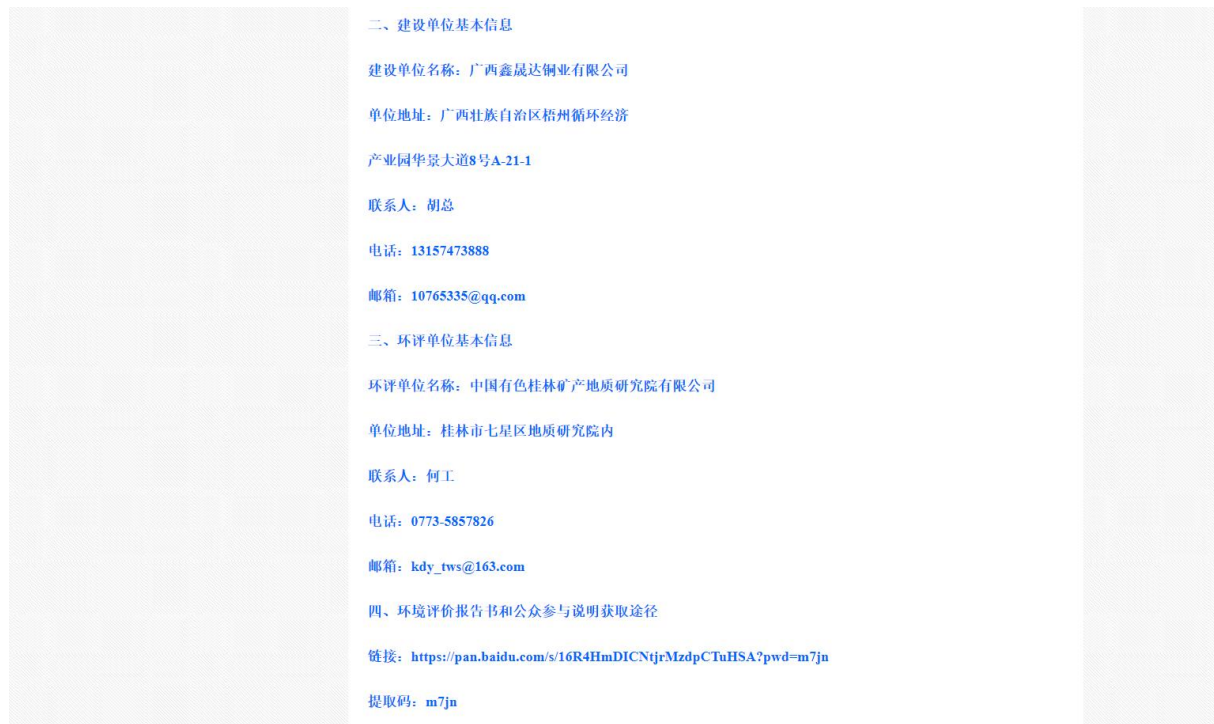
二、建设单位基本信息

建设单位名称：广西鑫晟达铜业有限公司

单位地址：广西壮族自治区梧州循环经济

产业园华景大道8号A-21-1

联系人：胡总

电话：13157473888

邮箱：10765335@qq.com

三、环评单位基本信息

环评单位名称：中国有色桂林矿产地质研究院有限公司

单位地址：桂林市七星区地质研究院内

联系人：何工

电话：0773-5857826

邮箱：kdy_tws@163.com

四、环境评价报告书和公众参与说明获取途径

链接：https://pan.baidu.com/s/16R4HmDICNtjrMzdpCTuHSA?pwd=m7jn

提取码：m7jn